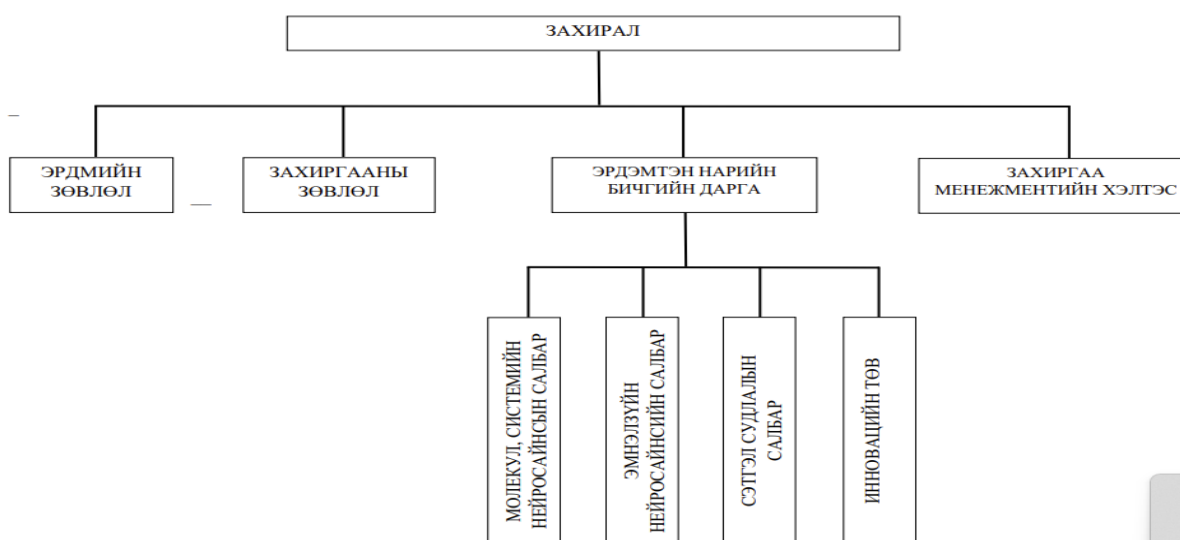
ЗАХИРАЛ

ЭРДМИЙН ЗӨВЛӨЛ

ЗАХИРГААНЫ ЗӨВЛӨЛ

ЭРДЭМТЭН НАРИЙН БИЧГИЙН ДАРГА

ЗАХИРГАА МЕНЕЖМЕНТИЙН ХЭЛТЭС

МОЛЕКУЛ, СИСТЕМИЙН НЕЙРОСАЙНСЫН САЛБАР

ЭМНЭЛЗҮЙН НЕЙРОСАЙНСИЙН САЛБАР

СЭТГЭЛ СУДЛАЛЫН САЛБАР

ИННОВАЦИЙН ТӨВ